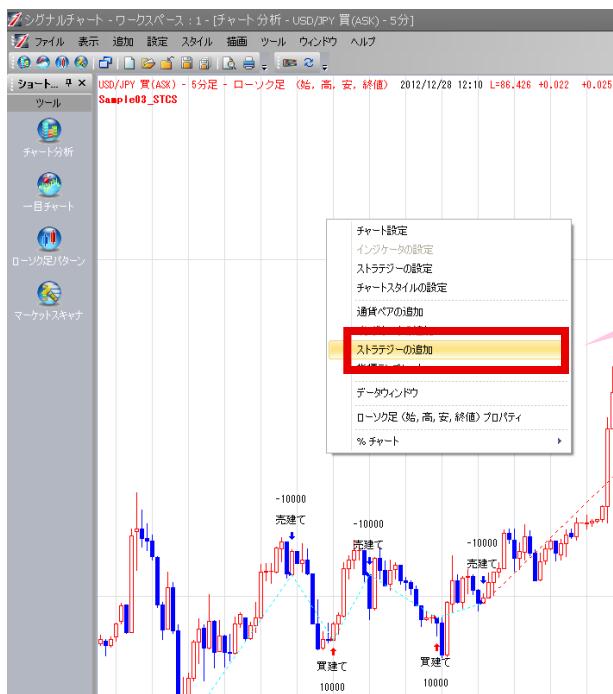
シグナルチャート - ワークスペース：1 - [チャート分析 - USD/JPY 買(ASK) - 5分]

ファイル 表示 追加 設定 スタイル 描画 ツール ウィンドウ ヘルプ

ショート... ツール

チャート分析

一目チャート

ローソク足パターン

マーケットスキャナ

USD/JPY 買(ASK) - 5分足 - ローソク足 (始, 高, 安, 終値) 2012/12/28 12:10 L=86.426 +0.022 +0.025

Sample03_STCS

チャート設定
インジケータの設定
ストラテジーの設定
チャートスタイルの設定
通貨ペアの追加
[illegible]
ストラテジーの追加
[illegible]
データウィンドウ
ローソク足 (始, 高, 安, 終値) プロパティ
% チャート

-10000
売建て
-10000
売建て
-10000
売建て
買建て
10000
買建て
10000